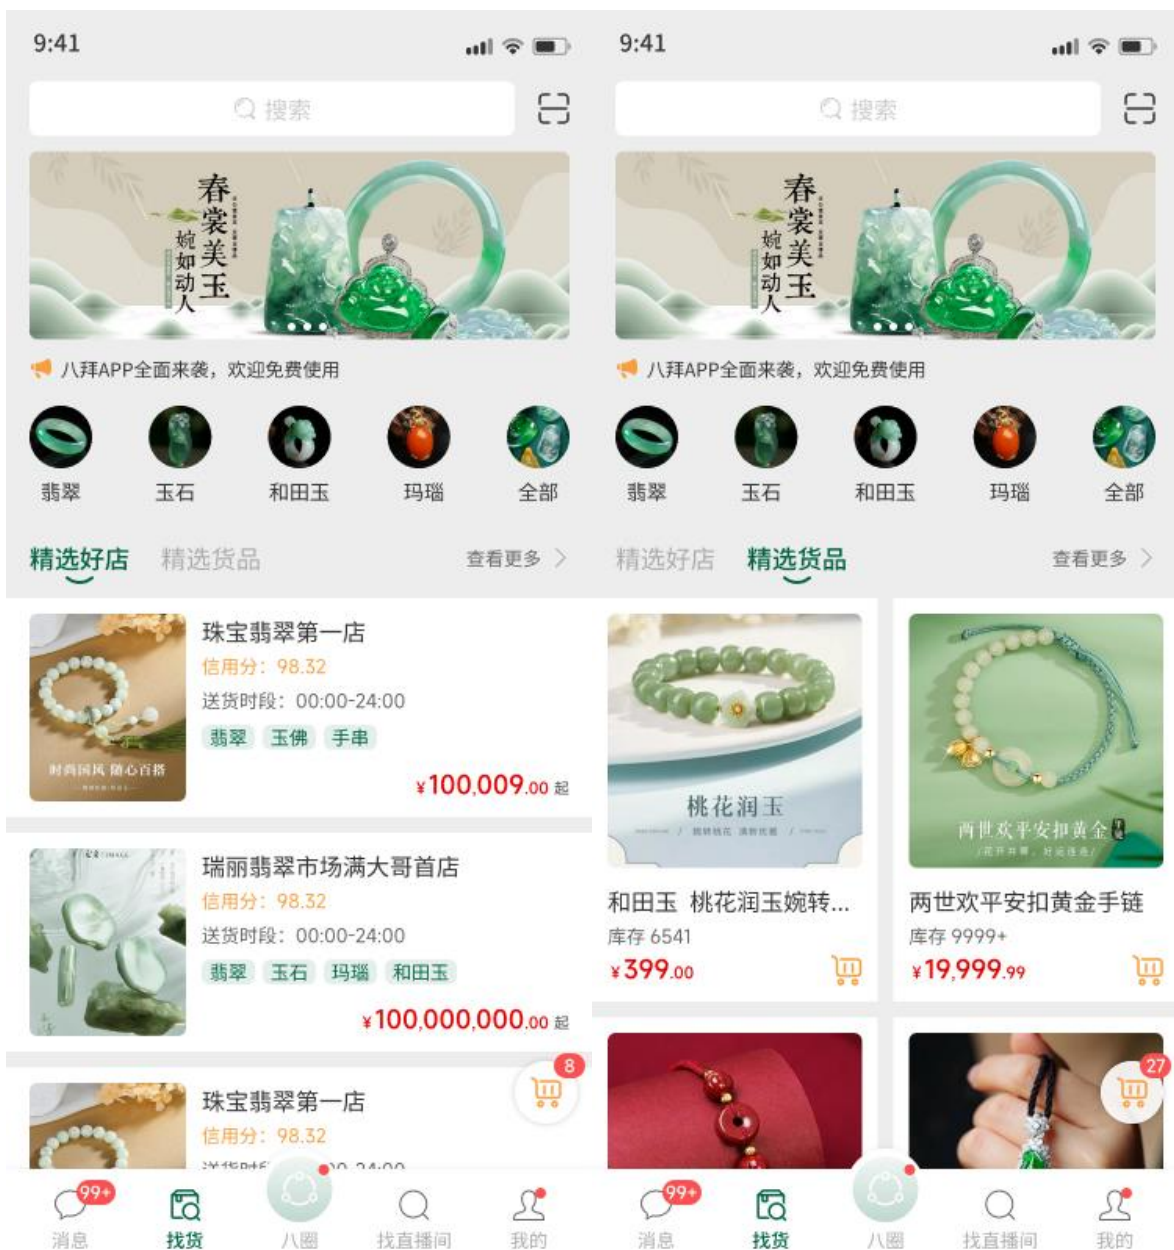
9:41

搜索

春裳美玉
婉如动人

八拜APP全面来袭，欢迎免费使用

翡翠　玉石　和田玉　玛瑙　全部

精选好店　精选货品　查看更多 >

时尚国风 随心百搭

珠宝翡翠第一店
信用分：98.32
送货时段：00:00-24:00
翡翠　玉佛　手串
¥100,009.00 起

瑞丽翡翠市场满大哥首店
信用分：98.32
送货时段：00:00-24:00
翡翠　玉石　玛瑙　和田玉
¥100,000,000.00 起

8

珠宝翡翠第一店
信用分：98.32
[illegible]

99+
消息　找货　八圈　找直播间　我的

9:41

搜索

春裳美玉
婉如动人

八拜APP全面来袭，欢迎免费使用

翡翠　玉石　和田玉　玛瑙　全部

精选好店　精选货品　查看更多 >

桃花润玉

和田玉 桃花润玉婉转...
库存 6541
¥399.00

两世欢平安扣黄金

两世欢平安扣黄金手链
库存 9999+
¥19,999.99

27

99+
消息　找货　八圈　找直播间　我的